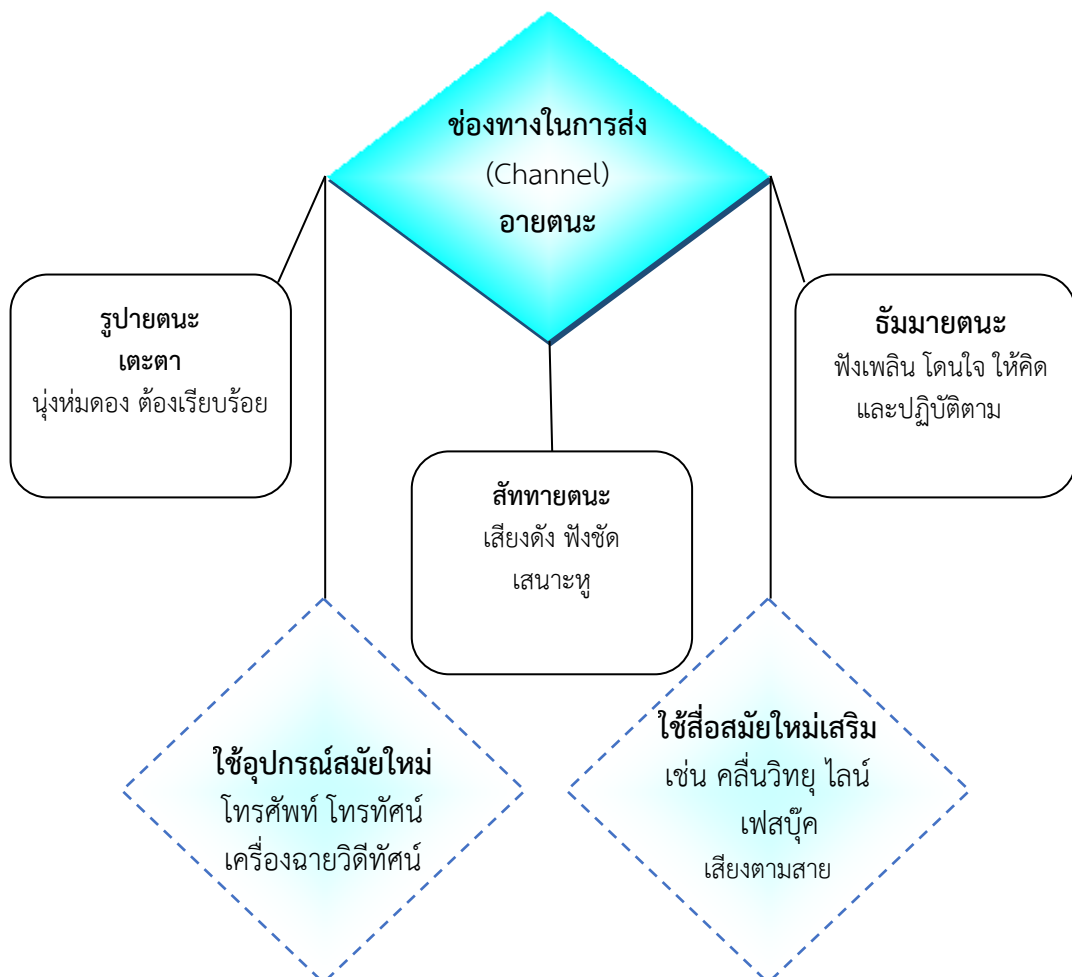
ช่องทางในการส่ง
(Channel)
อายตนะ

รูปายตนะ
เตะตา
นุ่งห่มดอง ต้องเรียบร้อย

สัททายตนะ
เสียงดัง ฟังชัด
เสนาะหู

ธัมมายตนะ
ฟังเพลิน โดนใจ ให้คิด
และปฏิบัติตาม

ใช้อุปกรณ์สมัยใหม่
โทรศัพท์ โทรทัศน์
เครื่องฉายวิดีทัศน์

ใช้สื่อสมัยใหม่เสริม
เช่น คลื่นวิทยุ ไลน์
เฟสบุ๊ค
เสียงตามสาย